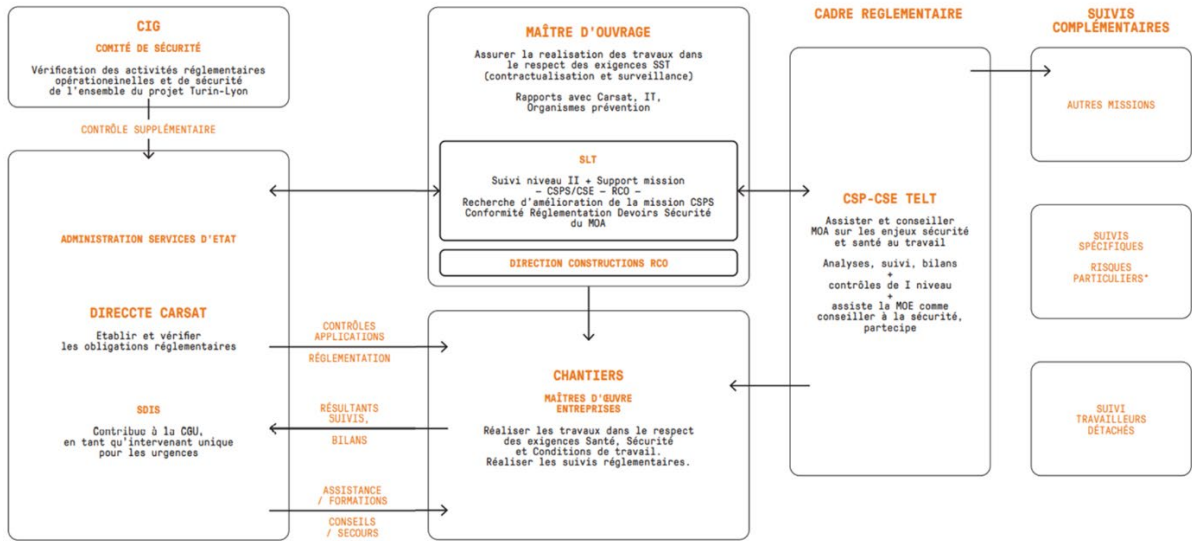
CIG

COMITÉ DE SÉCURITÉ

Vérification des activités réglementaires opérationeinelles et de sécurité de l'ensemble du projet Turin-Lyon

CONTRÔLE SUPPLÉMENTAIRE

ADMINISTRATION SERVICES D'ETAT

DIRECCTE CARSAT

Etablir et vérifier les obligations réglementaires

SDIS

Contribue à la CGU, en tant qu'intervenant unique pour les urgences

MAÎTRE D'OUVRAGE

Assurer la realisation des travaux dans le respect des exigences SST (contractualisation et surveillance)

Rapports avec Carsat, IT, Organismes prévention

SLT

Suivi niveau II + Support mission – CSPS/CSE – RCO – Recherche d'amélioration de la mission CSPS Conformité Réglementation Devoirs Sécurité du MOA

DIRECTION CONSTRUCTIONS RCO

CONTRÔLES APPLICATIONS

RÉGLEMENTATION

RÉSULTANTS SUIVIS,

BILANS

ASSISTANCE / FORMATIONS

CONSEILS / SECOURS

CHANTIERS

MAÎTRES D'ŒUVRE ENTREPRISES

Réaliser les travaux dans le respect des exigences Santé, Sécurité et Conditions de travail. Réaliser les suivis réglementaires.

CADRE REGLEMENTAIRE

CSP-CSE TELT

Assister et conseiller MOA sur les enjeux sécurité et santé au travail

Analyses, suivi, bilans + contrôles de I niveau + assiste la MOE comme conseiller à la sécurité, partecipe

SUIVIS COMPLÉMENTAIRES

AUTRES MISSIONS

SUIVIS SPÉCIFIQUES

RISQUES PARTICULIERS*

SUIVI TRAVAILLEURS DÉTACHÉS